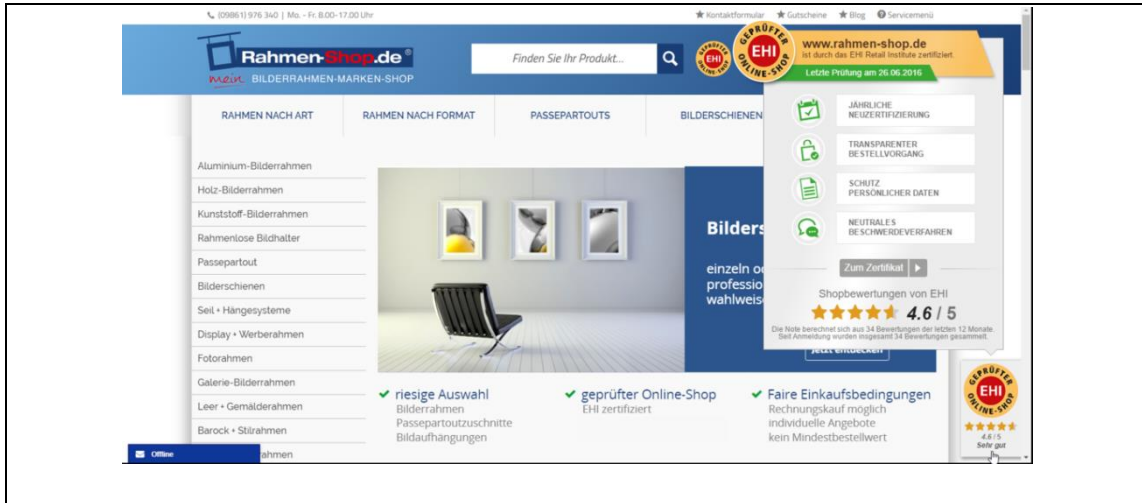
(09861) 976 340 | Mo. - Fr. 8.00-17.00 Uhr

★ Kontaktformular ★ Gutscheine ★ Blog ⓘ Servicemenü

Rahmen-Shop.de®
mein BILDERRAHMEN-MARKEN-SHOP

Finden Sie Ihr Produkt...

GEPRÜFTER EHI ONLINE-SHOP

www.rahmen-shop.de
ist durch das EHI Retail Institute zertifiziert.
Letzte Prüfung am 26.06.2016

RAHMEN NACH ART
RAHMEN NACH FORMAT
PASSEPARTOUTS
BILDERSCHIENEN

JÄHRLICHE NEUZERTIFIZIERUNG
TRANSPARENTER BESTELLVORGANG
SCHUTZ PERSÖNLICHER DATEN
NEUTRALES BESCHWERDEVERFAHREN

Zum Zertifikat

Shopbewertungen von EHI
4.6 / 5
Die Note berechnet sich aus 34 Bewertungen der letzten 12 Monate. Seit Anmeldung wurden insgesamt 34 Bewertungen gesammelt.

Aluminium-Bilderrahmen
Holz-Bilderrahmen
Kunststoff-Bilderrahmen
Rahmenlose Bildhalter
Passepartout
Bilderschienen
Seil + Hängesysteme
Display + Werberahmen
Fotorahmen
Galerie-Bilderrahmen
Leer + Gemälderahmen
Barock + Stilrahmen
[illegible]ahmen

Bilders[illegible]

einzeln o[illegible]
professio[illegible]
wahlweis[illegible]

Jetzt entdecken

✔ riesige Auswahl
Bilderrahmen
Passepartoutzuschnitte
Bildaufhängungen

✔ geprüfter Online-Shop
EHI zertifiziert

✔ Faire Einkaufsbedingungen
Rechnungskauf möglich
individuelle Angebote
kein Mindestbestellwert

GEPRÜFTER EHI ONLINE-SHOP
4.6 / 5
Sehr gut

Offline